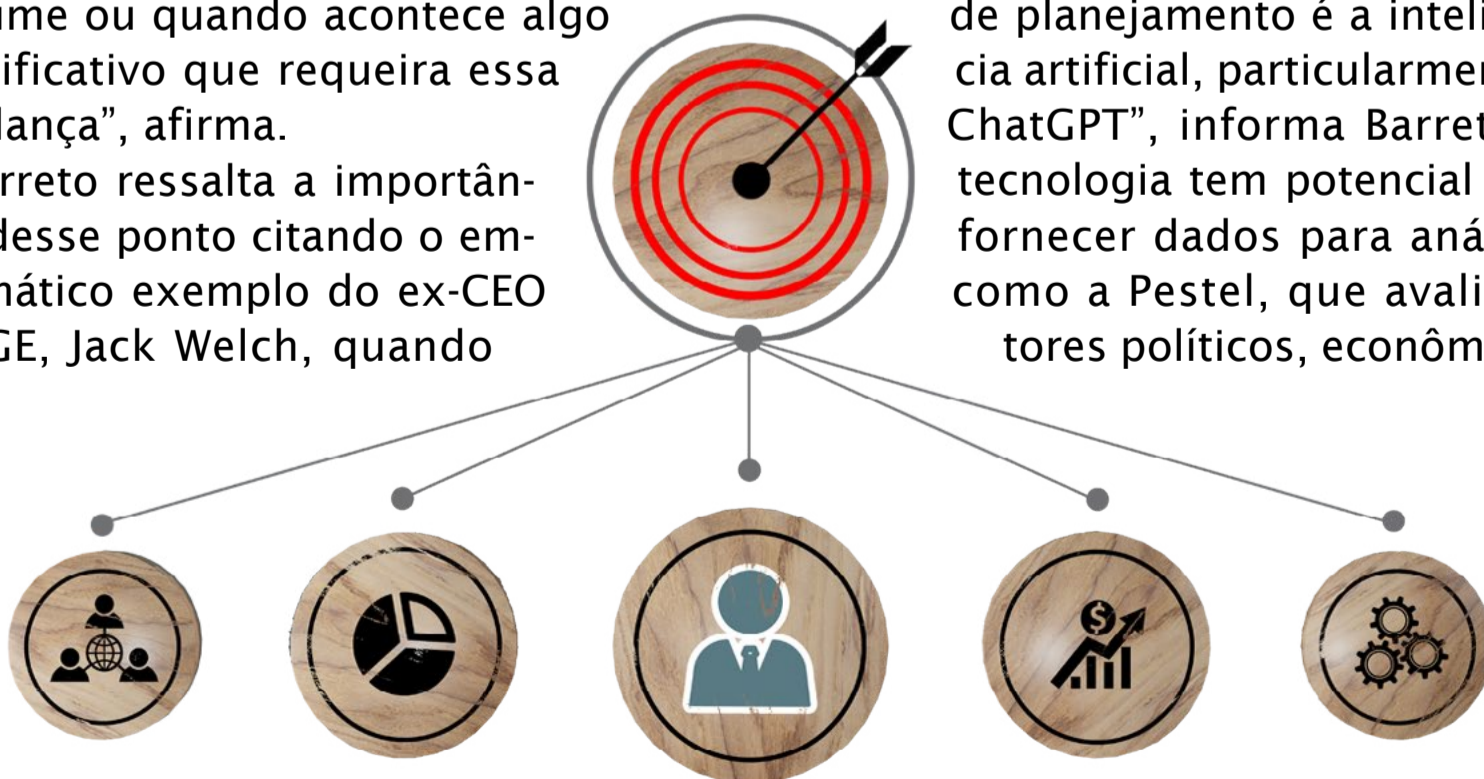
ime ou quando acontece algo ificativo que requeira essa lança", afirma.

rreto ressalta a importândesse ponto citando o emnático exemplo do ex-CEO GE, Jack Welch, quando

de planejamento é a intelicia artificial, particularmen ChatGPT", informa Barret tecnologia tem potencial fornecer dados para aná como a Pestel, que avali tores políticos, econôm